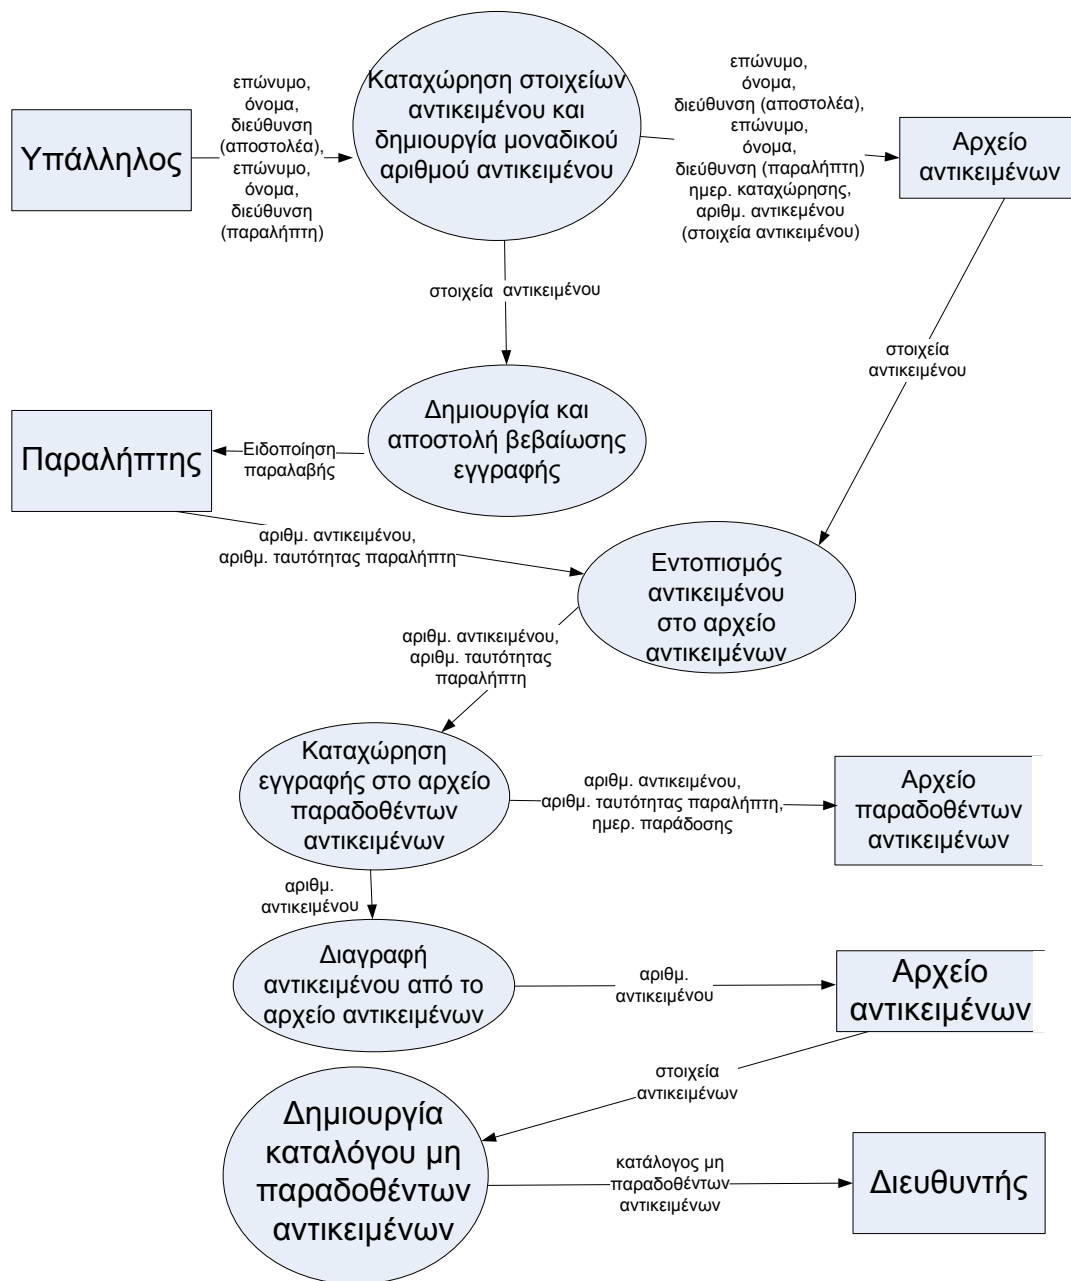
Υπάλληλος

επώνυμο, όνομα, διεύθυνση (αποστολέα), επώνυμο, όνομα, διεύθυνση (παραλήπτη)

Καταχώρηση στοιχείων αντικειμένου και δημιουργία μοναδικού αριθμού αντικειμένου

επώνυμο, όνομα, διεύθυνση (αποστολέα), επώνυμο, όνομα, διεύθυνση (παραλήπτη) ημερ. καταχώρησης, αριθμ. αντικεμένου (στοιχεία αντικειμένου)

Αρχείο αντικειμένων

στοιχεία αντικειμένου

στοιχεία αντικειμένου

Παραλήπτης

Ειδοποίηση παραλαβής

Δημιουργία και αποστολή βεβαίωσης εγγραφής

αριθμ. αντικειμένου, αριθμ. ταυτότητας παραλήπτη

Εντοπισμός αντικειμένου στο αρχείο αντικειμένων

αριθμ. αντικειμένου, αριθμ. ταυτότητας παραλήπτη

Καταχώρηση εγγραφής στο αρχείο παραδοθέντων αντικειμένων

αριθμ. αντικειμένου, αριθμ. ταυτότητας παραλήπτη, ημερ. παράδοσης

Αρχείο παραδοθέντων αντικειμένων

αριθμ. αντικειμένου

Διαγραφή αντικειμένου από το αρχείο αντικειμένων

αριθμ. αντικειμένου

Αρχείο αντικειμένων

στοιχεία αντικειμένων

Δημιουργία καταλόγου μη παραδοθέντων αντικειμένων

κατάλογος μη παραδοθέντων αντικειμένων

Διευθυντής